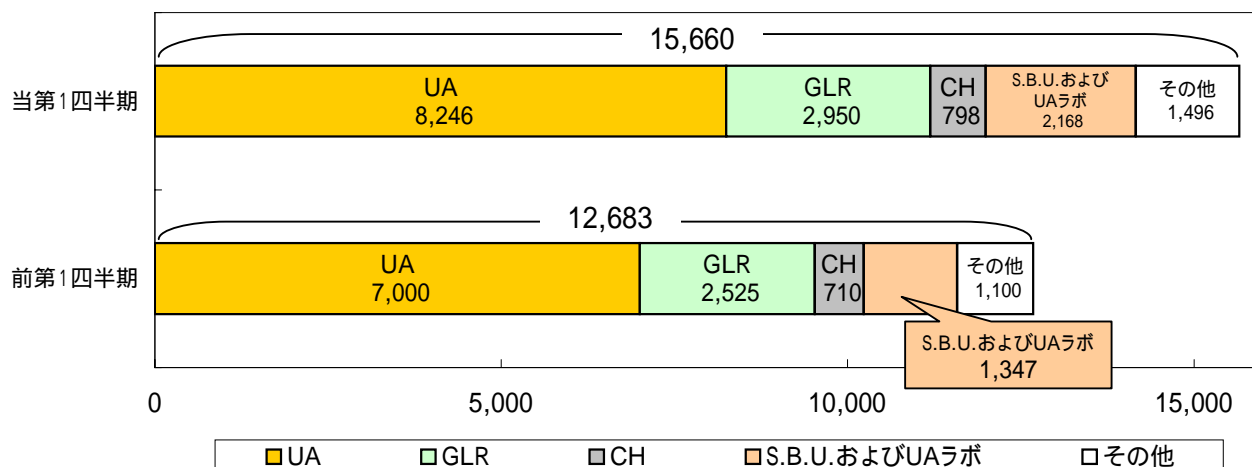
15,660

当第1四半期

UA
8,246

GLR
2,950

CH
798

S.B.U.および
UAラボ
2,168

その他
1,496

12,683

前第1四半期

UA
7,000

GLR
2,525

CH
710

その他
1,100

S.B.U.およびUAラボ
1,347

0
5,000
10,000
15,000

UA
GLR
CH
S.B.U.およびUAラボ
その他